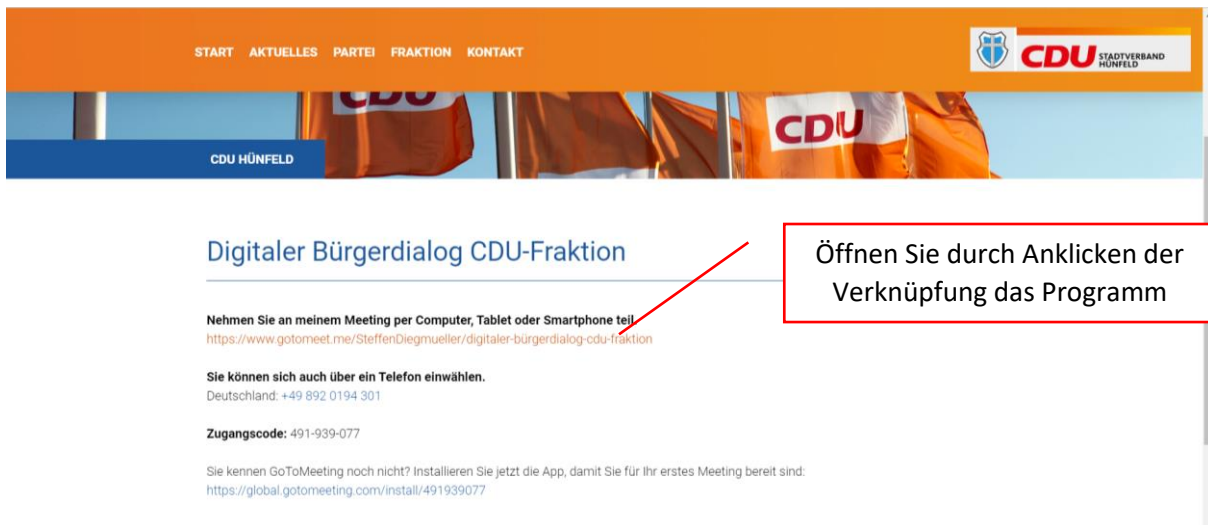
START AKTUELLES PARTEI FRAKTION KONTAKT

CDU STADTVERBAND HÜNFELD

CDU

CDU HÜNFELD

Digitaler Bürgerdialog CDU-Fraktion

Öffnen Sie durch Anklicken der Verknüpfung das Programm

Nehmen Sie an meinem Meeting per Computer, Tablet oder Smartphone teil.
https://www.gotomeet.me/SteffenDiegmueller/digitaler-bürgerdialog-cdu-fraktion

Sie können sich auch über ein Telefon einwählen.
Deutschland: +49 892 0194 301

Zugangscode: 491-939-077

Sie kennen GoToMeeting noch nicht? Installieren Sie jetzt die App, damit Sie für Ihr erstes Meeting bereit sind:
https://global.gotomeeting.com/install/491939077